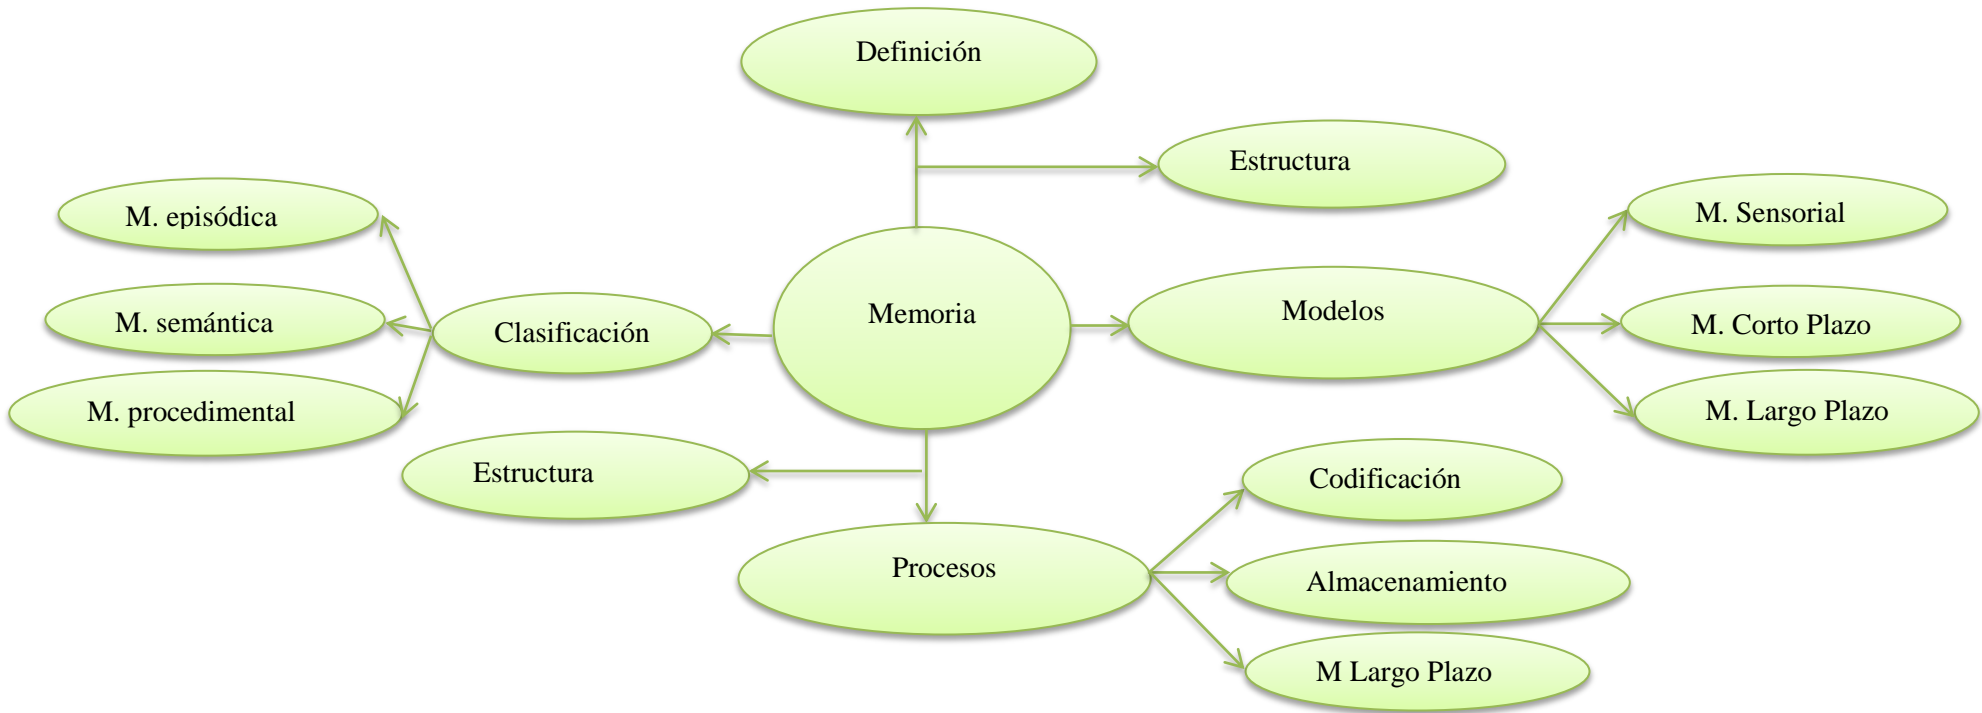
Definición

Estructura

M. episódica

M. semántica

M. procedimental

Clasificación

Memoria

Modelos

M. Sensorial

M. Corto Plazo

M. Largo Plazo

Estructura

Codificación

Procesos

Almacenamiento

M Largo Plazo